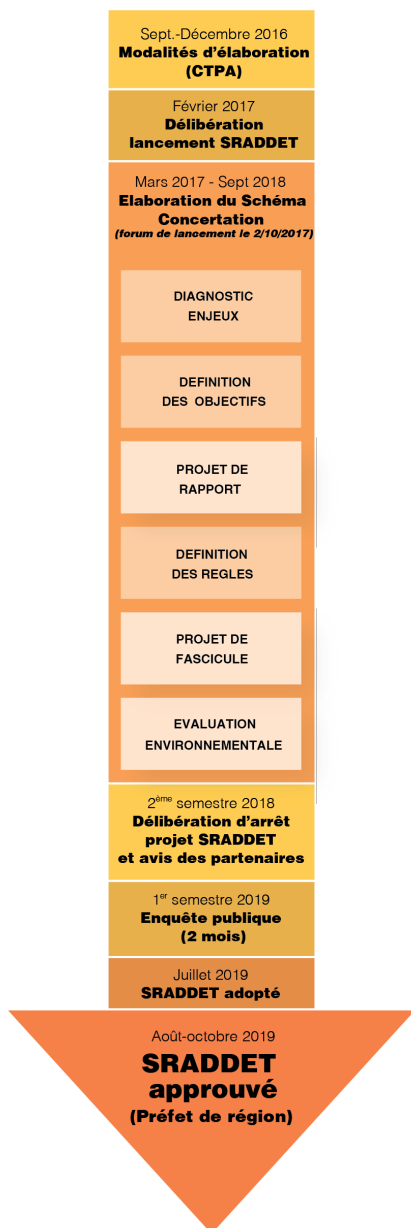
Sept.-Décembre 2016
Modalités d'élaboration (CTPA)

Février 2017
Délibération lancement SRADDET

Mars 2017 - Sept 2018
Elaboration du Schéma Concertation
(forum de lancement le 2/10/2017)

DIAGNOSTIC ENJEUX

DEFINITION DES OBJECTIFS

PROJET DE RAPPORT

DEFINITION DES REGLES

PROJET DE FASCICULE

EVALUATION ENVIRONNEMENTALE

2$^{ème}$ semestre 2018
Délibération d'arrêt projet SRADDET et avis des partenaires

1$^{er}$ semestre 2019
Enquête publique (2 mois)

Juillet 2019
SRADDET adopté

Août-octobre 2019
SRADDET approuvé
(Préfet de région)